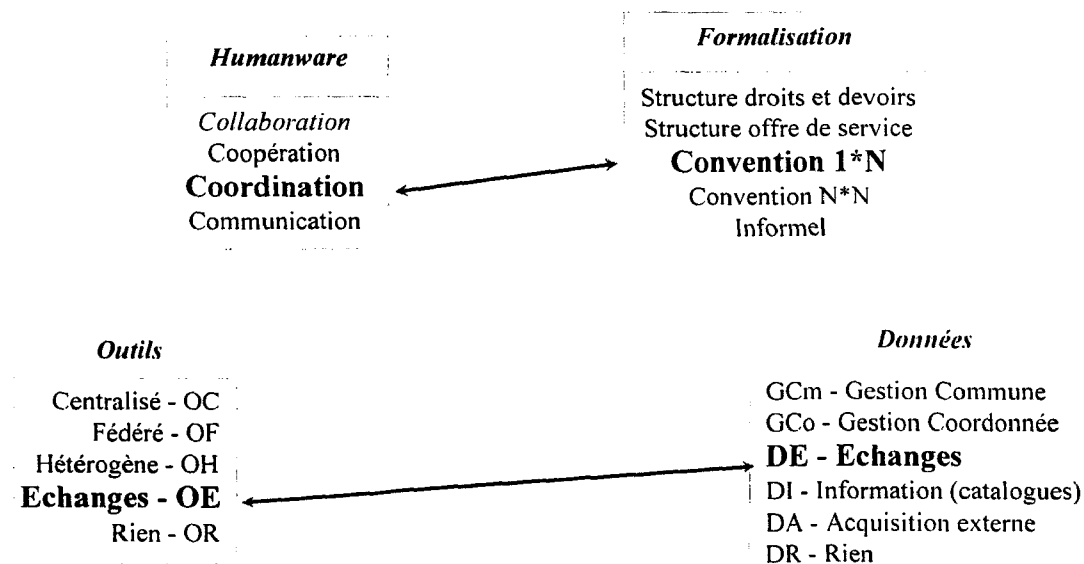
Humanware

Collaboration
Coopération
Coordination
Communication

Formalisation

Structure droits et devoirs
Structure offre de service
Convention 1*N
Convention N*N
Informel

Outils

Centralisé - OC
Fédéré - OF
Hétérogène - OH
Echanges - OE
Rien - OR

Données

GCm - Gestion Commune
GCo - Gestion Coordonnée
DE - Echanges
DI - Information (catalogues)
DA - Acquisition externe
DR - Rien